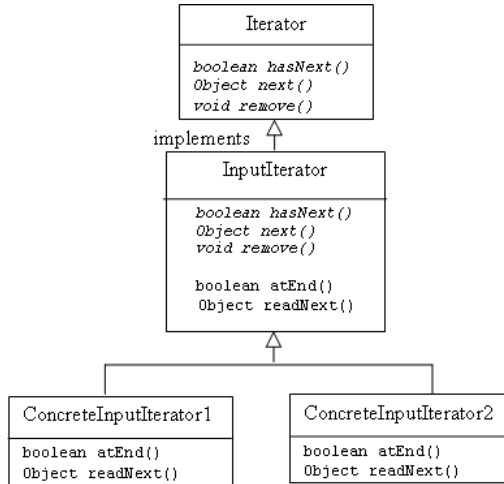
Iterator

boolean hasNext()
Object next()
void remove()

implements

InputIterator

boolean hasNext()
Object next()
void remove()

boolean atEnd()
Object readNext()

ConcreteInputIterator1

boolean atEnd()
Object readNext()

ConcreteInputIterator2

boolean atEnd()
Object readNext()